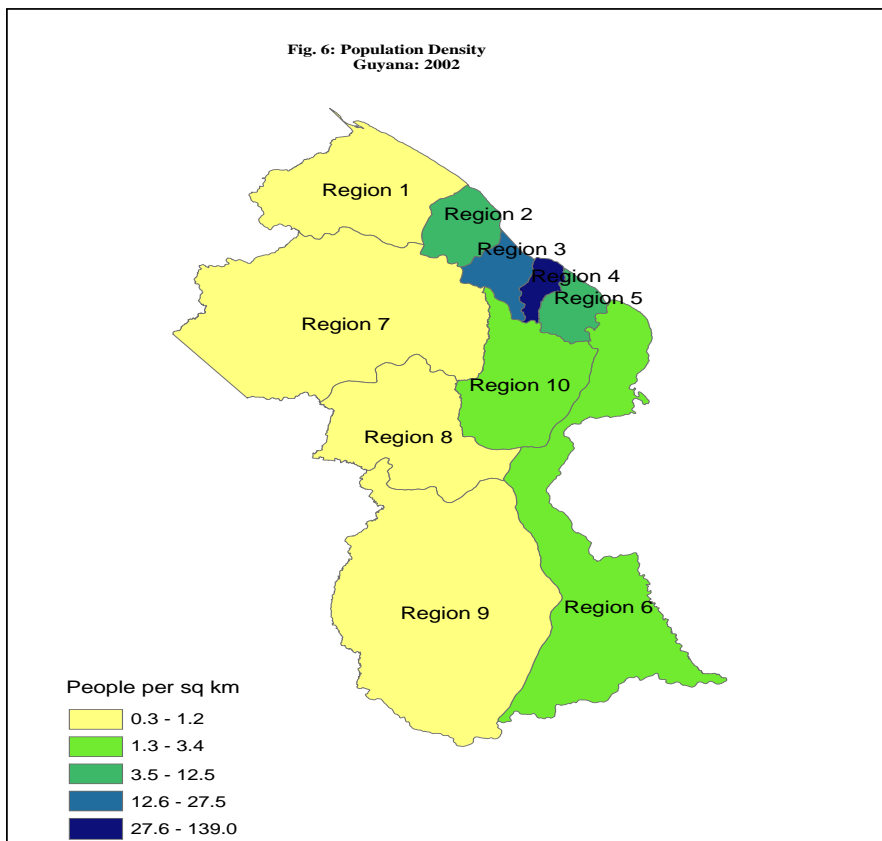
Fig. 6: Population Density
Guyana: 2002

Region 1
Region 2
Region 3
Region 4
Region 5
Region 7
Region 10
Region 8
Region 9
Region 6

People per sq km
0.3 - 1.2
1.3 - 3.4
3.5 - 12.5
12.6 - 27.5
27.6 - 139.0